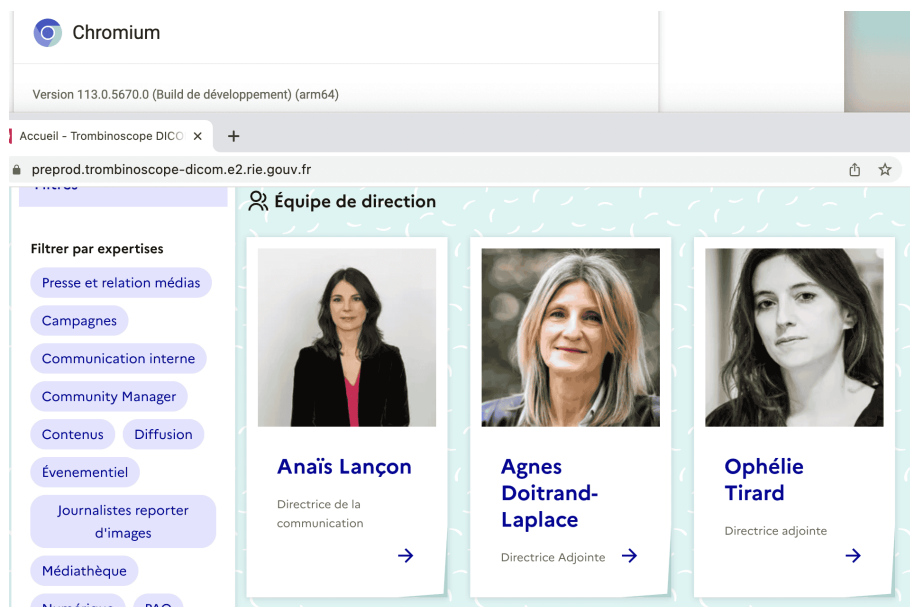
Chromium

Version 113.0.5670.0 (Build de développement) (arm64)

Accueil - Trombinoscope DICO ×

preprod.trombinoscope-dicom.e2.rie.gouv.fr

Filtres

Équipe de direction

Filtrer par expertises

Presse et relation médias

Campagnes

Communication interne

Community Manager

Contenus

Diffusion

Évenementiel

Journalistes reporter d'images

Médiathèque

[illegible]

PAO

Anaïs Lançon

Directrice de la communication

Agnes Doitrand-Laplace

Directrice Adjointe

Ophélie Tirard

Directrice adjointe